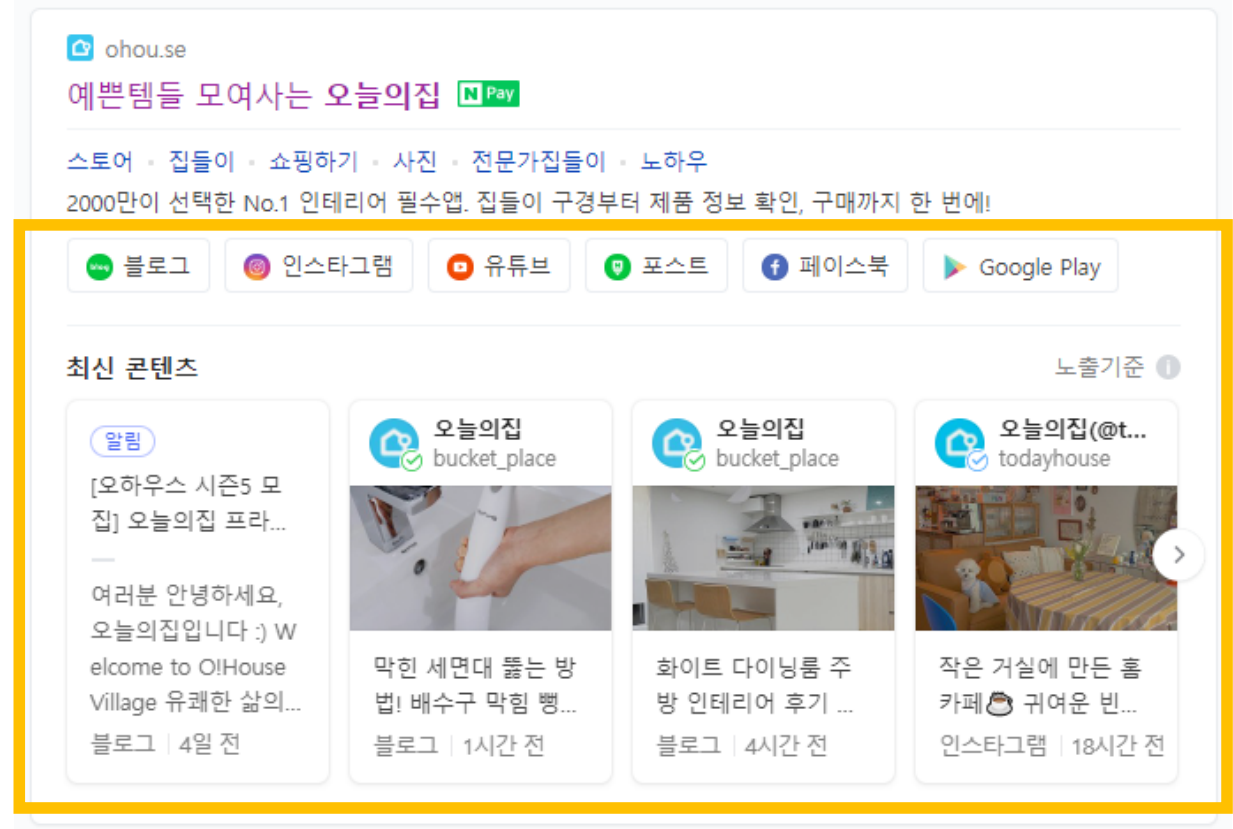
ohou.se

예쁜템들 모여사는 오늘의집 N Pay

스토어 · 집들이 · 쇼핑하기 · 사진 · 전문가집들이 · 노하우

2000만이 선택한 No.1 인테리어 필수앱. 집들이 구경부터 제품 정보 확인, 구매까지 한 번에!

blog 블로그 | 인스타그램 | 유튜브 | 포스트 | 페이스북 | Google Play

최신 콘텐츠

노출기준

알림
[오하우스 시즌5 모집] 오늘의집 프라...
여러분 안녕하세요, 오늘의집입니다 :) Welcome to O!House Village 유쾌한 삶의...
블로그 | 4일 전

오늘의집
bucket_place
막힌 세면대 뚫는 방법! 배수구 막힘 뻥...
블로그 | 1시간 전

오늘의집
bucket_place
화이트 다이닝룸 주방 인테리어 후기 ...
블로그 | 4시간 전

오늘의집(@t...
todayhouse
작은 거실에 만든 홈카페☕ 귀여운 빈...
인스타그램 | 18시간 전